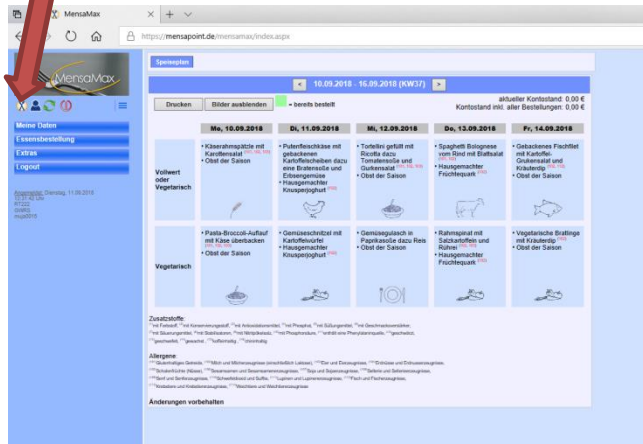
MensaMax

https://mensapoint.de/mensamax/index.aspx

MensaMax

Speiseplan

10.09.2018 - 16.09.2018 (KW37)

Drucken

Bilder ausblenden

= bereits bestellt

aktueller Kontostand: 0,00 €

Kontostand inkl. aller Bestellungen: 0,00 €

Meine Daten

Essensbestellung

Extras

Logout

Angemeldet: Dienstag, 11.09.2018 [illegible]

| | Mo, 10.09.2018 | Di, 11.09.2018 | Mi, 12.09.2018 | Do, 13.09.2018 | Fr, 14.09.2018 |
|---|---|---|---|---|---|
| Vollwert oder Vegetarisch | • Käserahmspätzle mit Karottensalat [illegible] • Obst der Saison | • Putenfleischkäse mit gebackenen Kartoffelscheiben dazu eine Bratensoße und Erbsengemüse • Hausgemachter Knusperjoghurt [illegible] | • Tortellini gefüllt mit Ricotta dazu Tomatensoße und Gurkensalat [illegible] • Obst der Saison | • Spaghetti Bolognese vom Rind mit Blattsalat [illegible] • Hausgemachter Früchtequark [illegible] | • Gebackenes Fischfilet mit Kartoffel-Gurkensalat und Kräuterdip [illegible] • Obst der Saison |
| Vegetarisch | • Pasta-Broccoli-Auflauf mit Käse überbacken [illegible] • Obst der Saison | • Gemüseschnitzel mit Kartoffelwürfel • Hausgemachter Knusperjoghurt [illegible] | • Gemüsegulasch in Paprikasoße dazu Reis • Obst der Saison | • Rahmspinat mit Salzkartoffeln und Rührei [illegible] • Hausgemachter Früchtequark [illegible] | • Vegetarische Bratlinge mit Kräuterdip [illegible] • Obst der Saison |

Zusatzstoffe:
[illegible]

Allergene
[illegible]

Änderungen vorbehalten